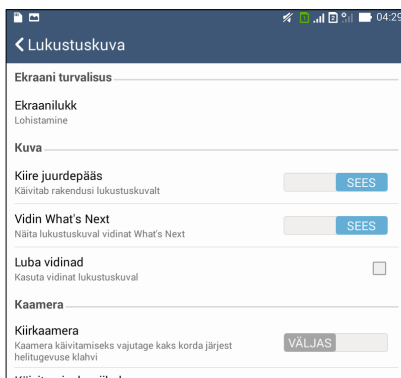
04:29

Lukustuskuva

Ekraani turvalisus

Ekraanilukk
Lohistamine

Kuva

Kiire juurdepääs
Käivitab rakendusi lukustuskuvalt

SEES

Vidin What's Next
Näita lukustuskuval vidinat What's Next

SEES

Luba vidinad
Kasuta vidinat lukustuskuval

Kaamera

Kiirkaamera
Kaamera käivitamiseks vajutage kaks korda järjest helitugevuse klahvi

VÄLJAS

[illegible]